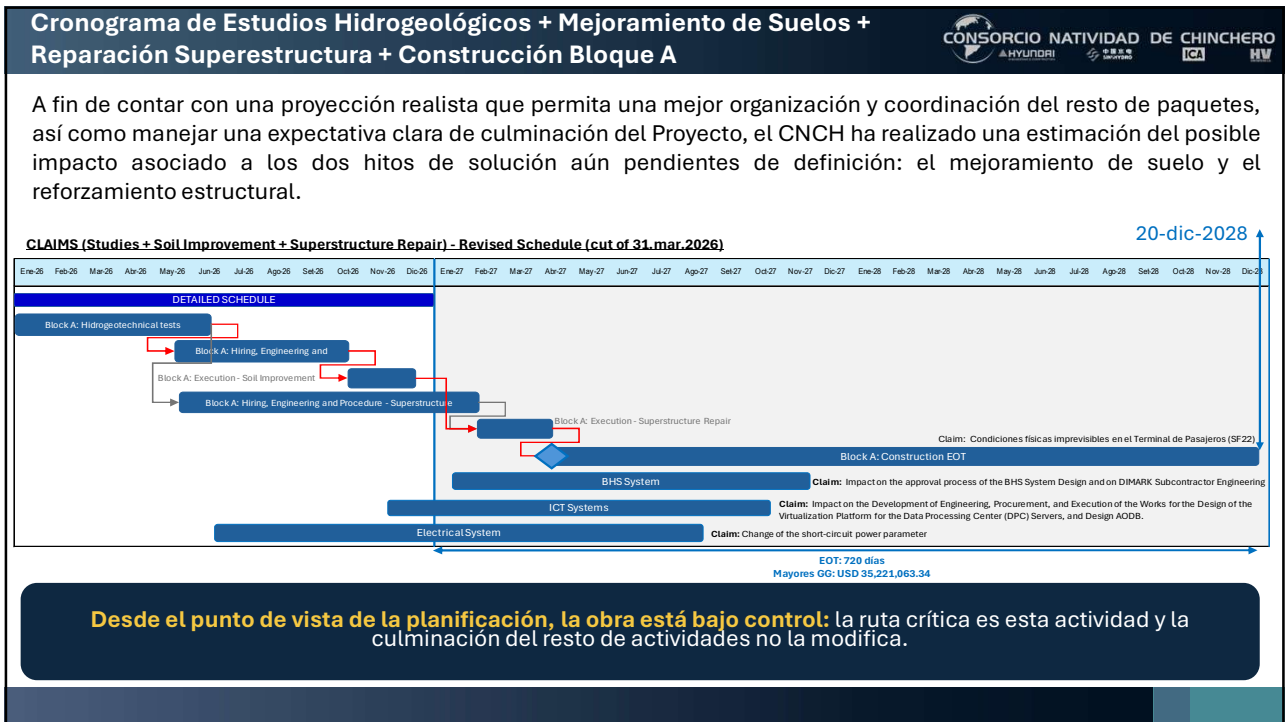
Cronograma de Estudios Hidrogeológicos + Mejoramiento de Suelos + Reparación Superestructura + Construcción Bloque A

CONSORCIO NATIVIDAD DE CHINCHERO
HYUNDAI ICA HV

A fin de contar con una proyección realista que permita una mejor organización y coordinación del resto de paquetes, así como manejar una expectativa clara de culminación del Proyecto, el CNCH ha realizado una estimación del posible impacto asociado a los dos hitos de solución aún pendientes de definición: el mejoramiento de suelo y el reforzamiento estructural.

20-dic-2028

CLAIMS (Studies + Soil Improvement + Superstructure Repair) - Revised Schedule (cut of 31.mar.2026)

Ene-26 Feb-26 Mar-26 Abr-26 May-26 Jun-26 Jul-26 Ago-26 Set-26 Oct-26 Nov-26 Dic-26 Ene-27 Feb-27 Mar-27 Abr-27 May-27 Jun-27 Jul-27 Ago-27 Set-27 Oct-27 Nov-27 Dic-27 Ene-28 Feb-28 Mar-28 Abr-28 May-28 Jun-28 Jul-28 Ago-28 Set-28 Oct-28 Nov-28 Dic-28

DETAILED SCHEDULE

Block A: Hidrogeotechnical tests

Block A: Hiring, Engineering and

Block A: Execution - Soil Improvement

Block A: Hiring, Engineering and Procedure - Superstructure

Block A: Execution - Superstructure Repair

Claim: Condiciones físicas imprevisibles en el Terminal de Pasajeros (SF22)

Block A: Construction EOT

BHS System

Claim: Impact on the approval process of the BHS System Design and on DIMARK Subcontractor Engineering

ICT Systems

Claim: Impact on the Development of Engineering, Procurement, and Execution of the Works for the Design of the Virtualization Platform for the Data Processing Center (DPC) Servers, and Design AODB.

Electrical System

Claim: Change of the short-circuit power parameter

EOT: 720 días
Mayores GG: USD 35,221,063.34

Desde el punto de vista de la planificación, la obra está bajo control: la ruta crítica es esta actividad y la culminación del resto de actividades no la modifica.